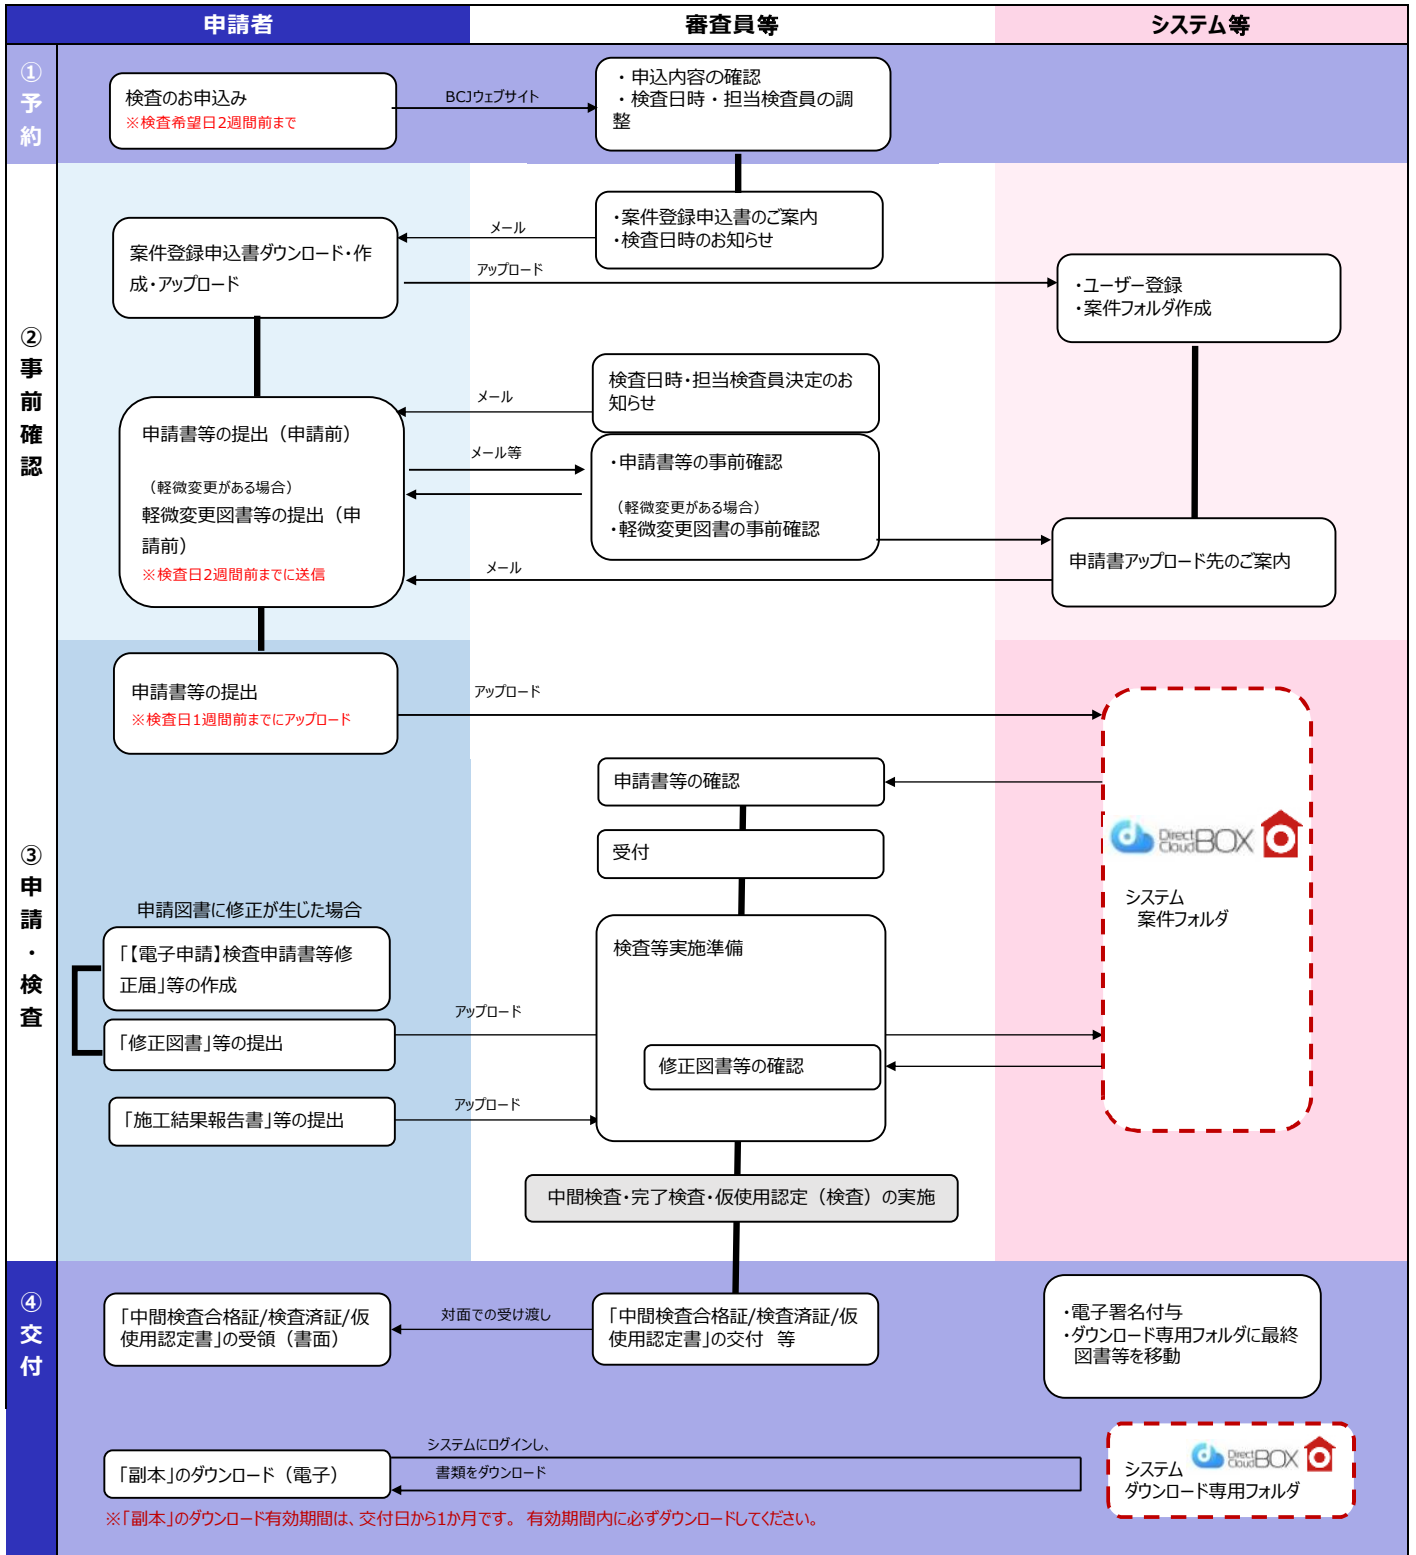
申請者
審査員等
システム等

① 予約

検査のお申込み
※検査希望日2週間前まで

BCJウェブサイト

・申込内容の確認
・検査日時・担当検査員の調整

② 事前確認

メール

・案件登録申込書のご案内
・検査日時のお知らせ

案件登録申込書ダウンロード・作成・アップロード

アップロード

・ユーザー登録
・案件フォルダ作成

メール

検査日時・担当検査員決定のお知らせ

申請書等の提出（申請前）

（軽微変更がある場合）
軽微変更図書等の提出（申請前）
※検査日2週間前までに送信

メール等

・申請書等の事前確認

（軽微変更がある場合）
・軽微変更図書の事前確認

メール

申請書アップロード先のご案内

③ 申請・検査

申請書等の提出
※検査日1週間前までにアップロード

アップロード

申請書等の確認

受付

DirectCloudBOX
システム
案件フォルダ

申請図書に修正が生じた場合

「【電子申請】検査申請書等修正届」等の作成

「修正図書」等の提出

アップロード

検査等実施準備

修正図書等の確認

「施工結果報告書」等の提出

アップロード

中間検査・完了検査・仮使用認定（検査）の実施

④ 交付

「中間検査合格証/検査済証/仮使用認定書」の受領（書面）

対面での受け渡し

「中間検査合格証/検査済証/仮使用認定書」の交付　等

・電子署名付与
・ダウンロード専用フォルダに最終図書等を移動

「副本」のダウンロード（電子）

システムにログインし、
書類をダウンロード

システム
DirectCloudBOX
ダウンロード専用フォルダ

※「副本」のダウンロード有効期間は、交付日から1か月です。 有効期間内に必ずダウンロードしてください。